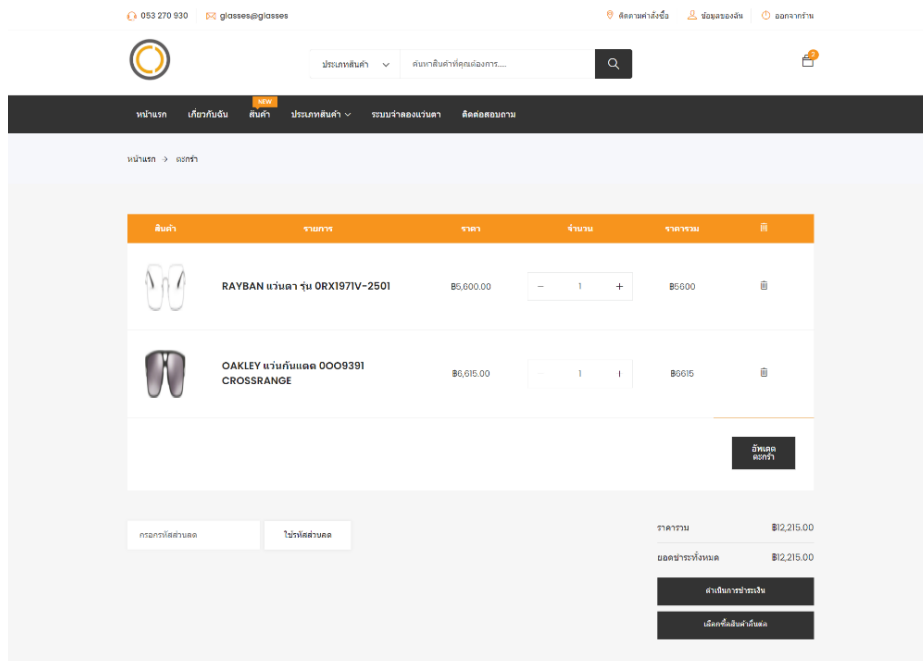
053 270 930 glasses@glasses

ติดตามคำสั่งซื้อ ข้อมูลของฉัน ออกจากร้าน

ประเภทสินค้า ค้นหาสินค้าที่คุณต้องการ....

2

หน้าแรก เกี่ยวกับฉัน NEW สินค้า ประเภทสินค้า ระบบจำลองแว่นตา ติดต่อสอบถาม

หน้าแรก > ตะกร้า

| สินค้า | รายการ | ราคา | จำนวน | ราคารวม | |
|---|---|---|---|---|---|
| | RAYBAN แว่นตา รุ่น 0RX1971V-2501 | ฿5,600.00 | − 1 + | ฿5600 | |
| | OAKLEY แว่นกันแดด 0OO9391 CROSSRANGE | ฿6,615.00 | − 1 + | ฿6615 | |

อัพเดตตะกร้า

กรอกรหัสส่วนลด ใช้รหัสส่วนลด

ราคารวม ฿12,215.00

ยอดชำระทั้งหมด ฿12,215.00

ดำเนินการชำระเงิน

เลือกซื้อสินค้าอื่นต่อ